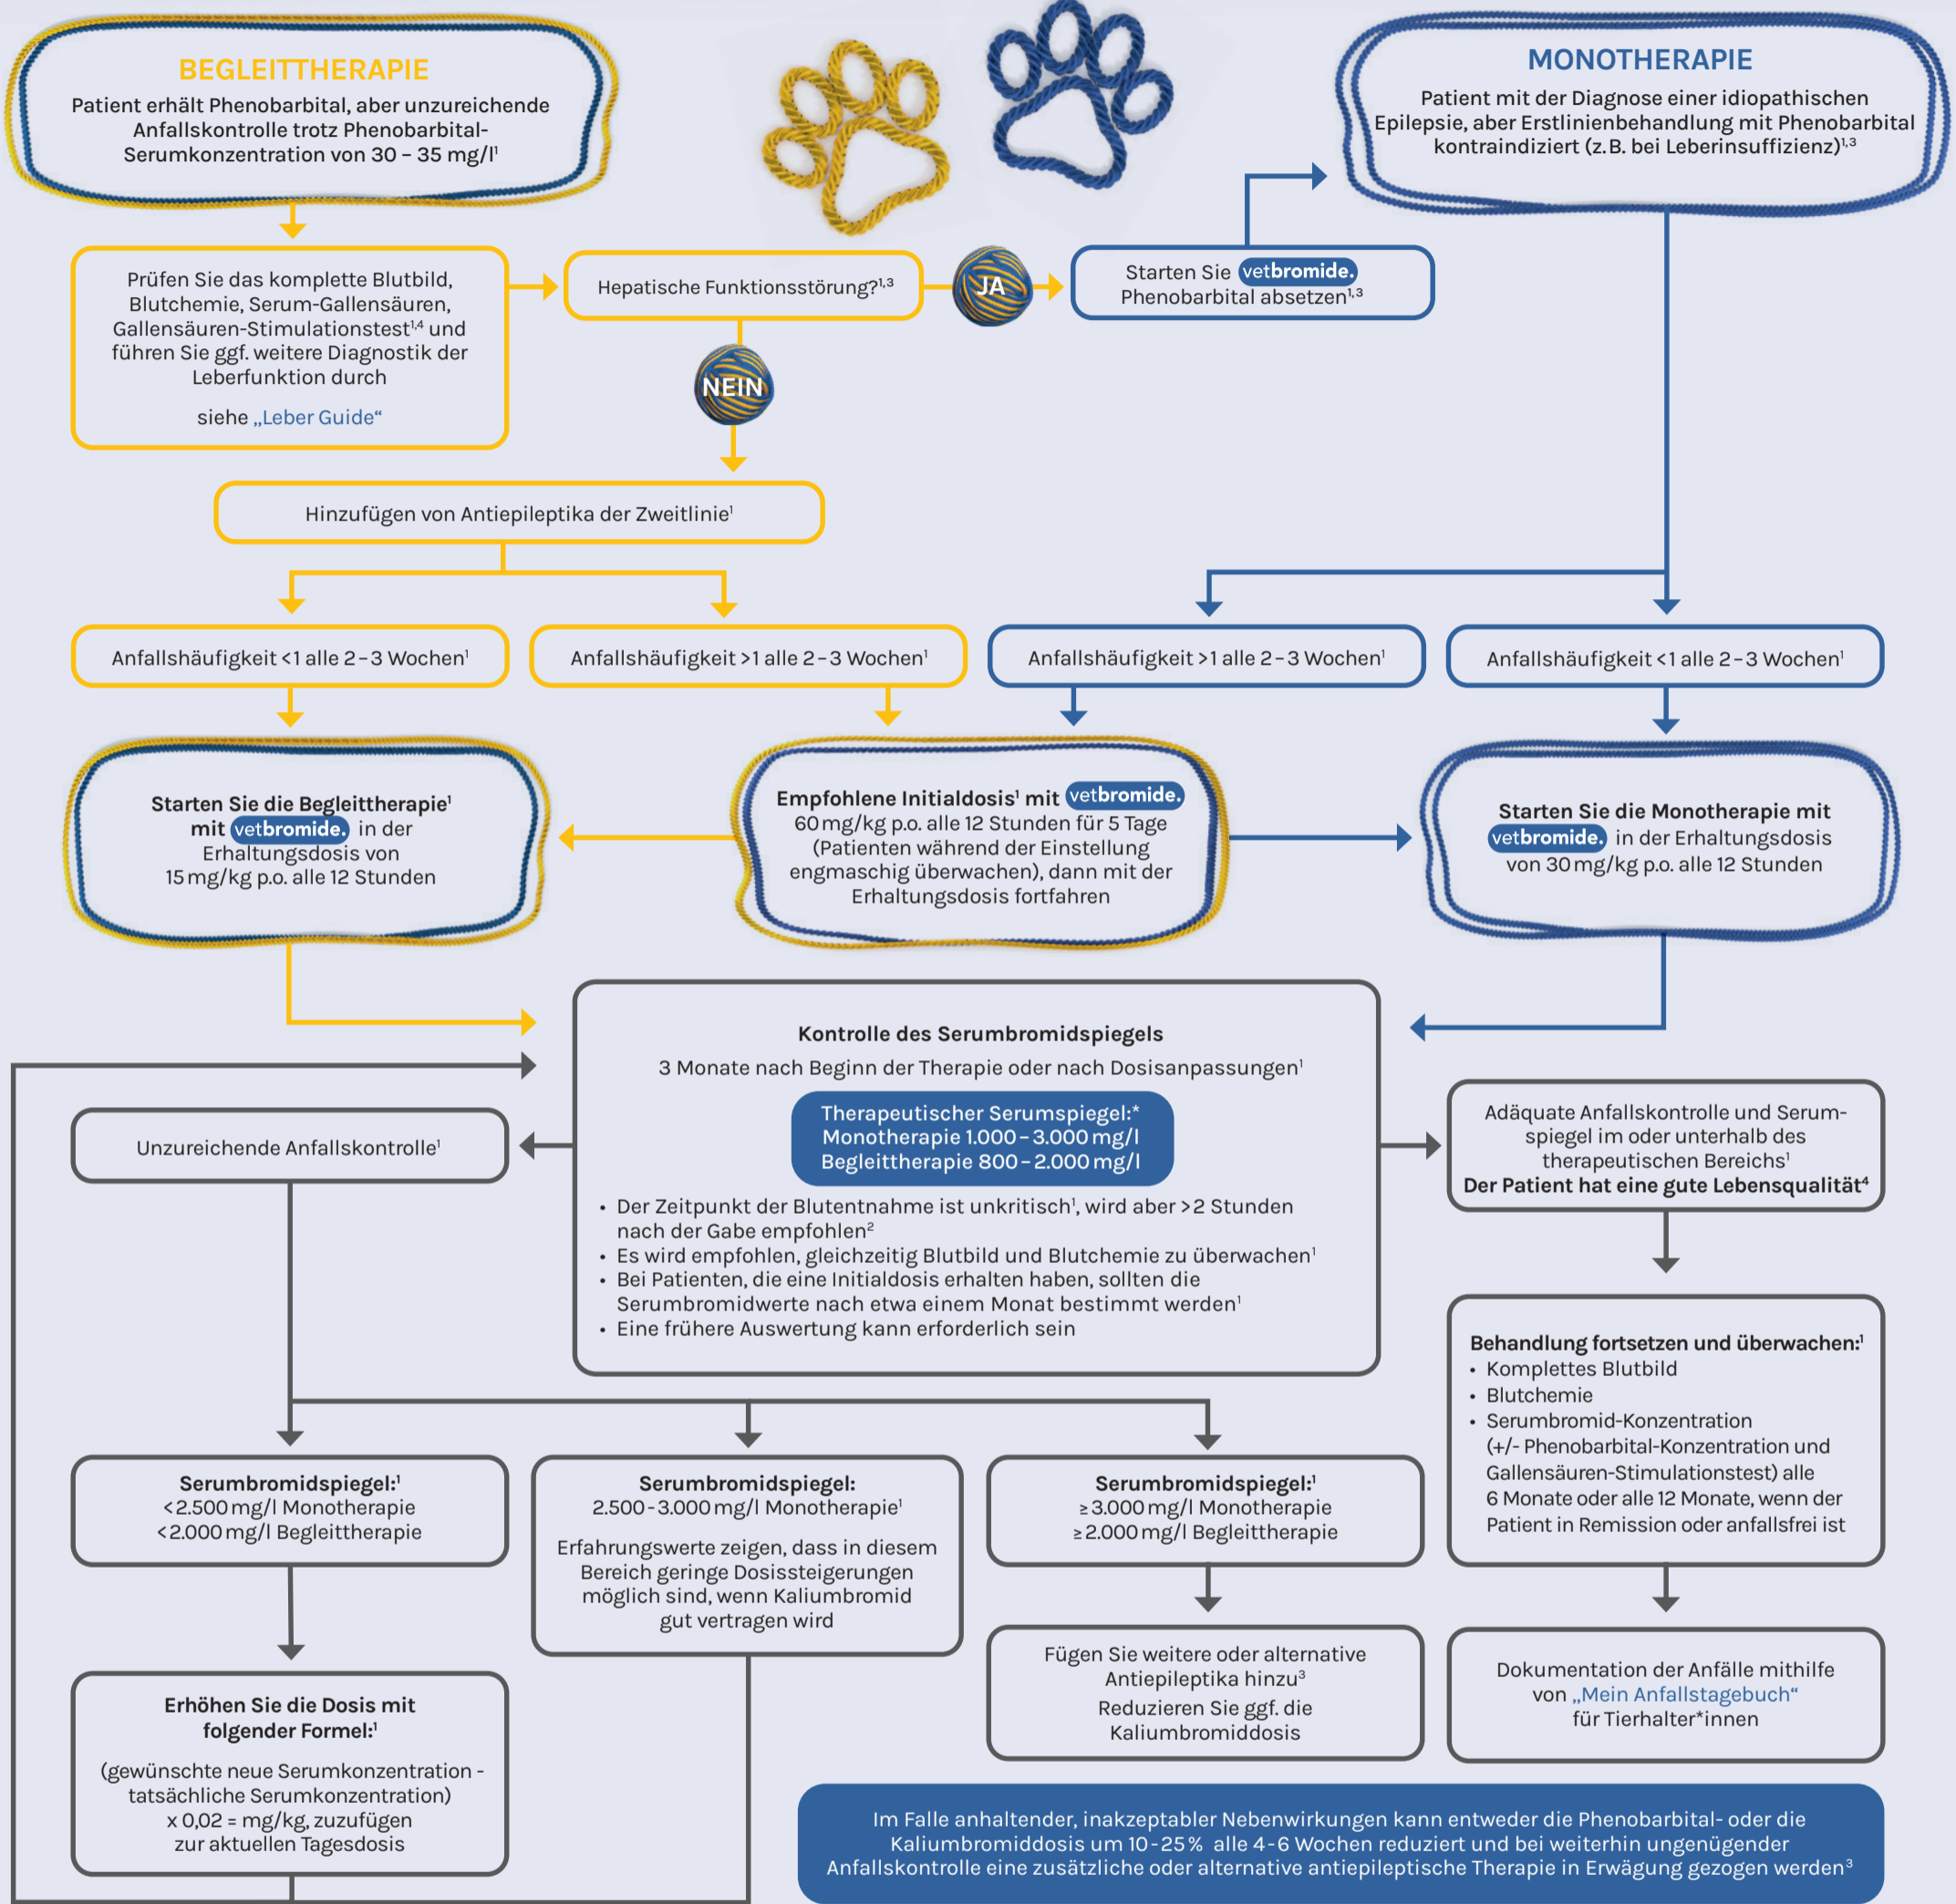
BEGLEITTHERAPIE
Patient erhält Phenobarbital, aber unzureichende Anfallskontrolle trotz Phenobarbital-Serumkonzentration von 30 – 35 mg/l¹

MONOTHERAPIE
Patient mit der Diagnose einer idiopathischen Epilepsie, aber Erstlinienbehandlung mit Phenobarbital kontraindiziert (z. B. bei Leberinsuffizienz)¹,³

Prüfen Sie das komplette Blutbild, Blutchemie, Serum-Gallensäuren, Gallensäuren-Stimulationstest¹,⁴ und führen Sie ggf. weitere Diagnostik der Leberfunktion durch

siehe „Leber Guide“

Hepatische Funktionsstörung?¹,³

JA

Starten Sie vetbromide. Phenobarbital absetzen¹,³

NEIN

Hinzufügen von Antiepileptika der Zweitlinie¹

Anfallshäufigkeit <1 alle 2 – 3 Wochen¹

Anfallshäufigkeit >1 alle 2 – 3 Wochen¹

Anfallshäufigkeit >1 alle 2 – 3 Wochen¹

Anfallshäufigkeit <1 alle 2 – 3 Wochen¹

Starten Sie die Begleittherapie¹ mit vetbromide. in der Erhaltungsdosis von 15 mg/kg p.o. alle 12 Stunden

Empfohlene Initialdosis¹ mit vetbromide. 60 mg/kg p.o. alle 12 Stunden für 5 Tage (Patienten während der Einstellung engmaschig überwachen), dann mit der Erhaltungsdosis fortfahren

Starten Sie die Monotherapie mit vetbromide. in der Erhaltungsdosis von 30 mg/kg p.o. alle 12 Stunden

Kontrolle des Serumbromidspiegels
3 Monate nach Beginn der Therapie oder nach Dosisanpassungen¹

Therapeutischer Serumspiegel:*
Monotherapie 1.000 – 3.000 mg/l
Begleittherapie 800 – 2.000 mg/l

• Der Zeitpunkt der Blutentnahme ist unkritisch¹, wird aber >2 Stunden nach der Gabe empfohlen²
• Es wird empfohlen, gleichzeitig Blutbild und Blutchemie zu überwachen¹
• Bei Patienten, die eine Initialdosis erhalten haben, sollten die Serumbromidwerte nach etwa einem Monat bestimmt werden¹
• Eine frühere Auswertung kann erforderlich sein

Unzureichende Anfallskontrolle¹

Adäquate Anfallskontrolle und Serumspiegel im oder unterhalb des therapeutischen Bereichs¹
Der Patient hat eine gute Lebensqualität⁴

Behandlung fortsetzen und überwachen:¹
• Komplettes Blutbild
• Blutchemie
• Serumbromid-Konzentration (+/- Phenobarbital-Konzentration und Gallensäuren-Stimulationstest) alle 6 Monate oder alle 12 Monate, wenn der Patient in Remission oder anfallsfrei ist

Serumbromidspiegel:¹
<2.500 mg/l Monotherapie
<2.000 mg/l Begleittherapie

Serumbromidspiegel:
2.500 - 3.000 mg/l Monotherapie¹

Erfahrungswerte zeigen, dass in diesem Bereich geringe Dosissteigerungen möglich sind, wenn Kaliumbromid gut vertragen wird

Serumbromidspiegel:¹
≥3.000 mg/l Monotherapie
≥2.000 mg/l Begleittherapie

Fügen Sie weitere oder alternative Antiepileptika hinzu³
Reduzieren Sie ggf. die Kaliumbromiddosis

Dokumentation der Anfälle mithilfe von „Mein Anfallstagebuch“ für Tierhalter*innen

Erhöhen Sie die Dosis mit folgender Formel:¹

(gewünschte neue Serumkonzentration - tatsächliche Serumkonzentration) x 0,02 = mg/kg, zuzufügen zur aktuellen Tagesdosis

Im Falle anhaltender, inakzeptabler Nebenwirkungen kann entweder die Phenobarbital- oder die Kaliumbromiddosis um 10 - 25 % alle 4 - 6 Wochen reduziert und bei weiterhin ungenügender Anfallskontrolle eine zusätzliche oder alternative antiepileptische Therapie in Erwägung gezogen werden³